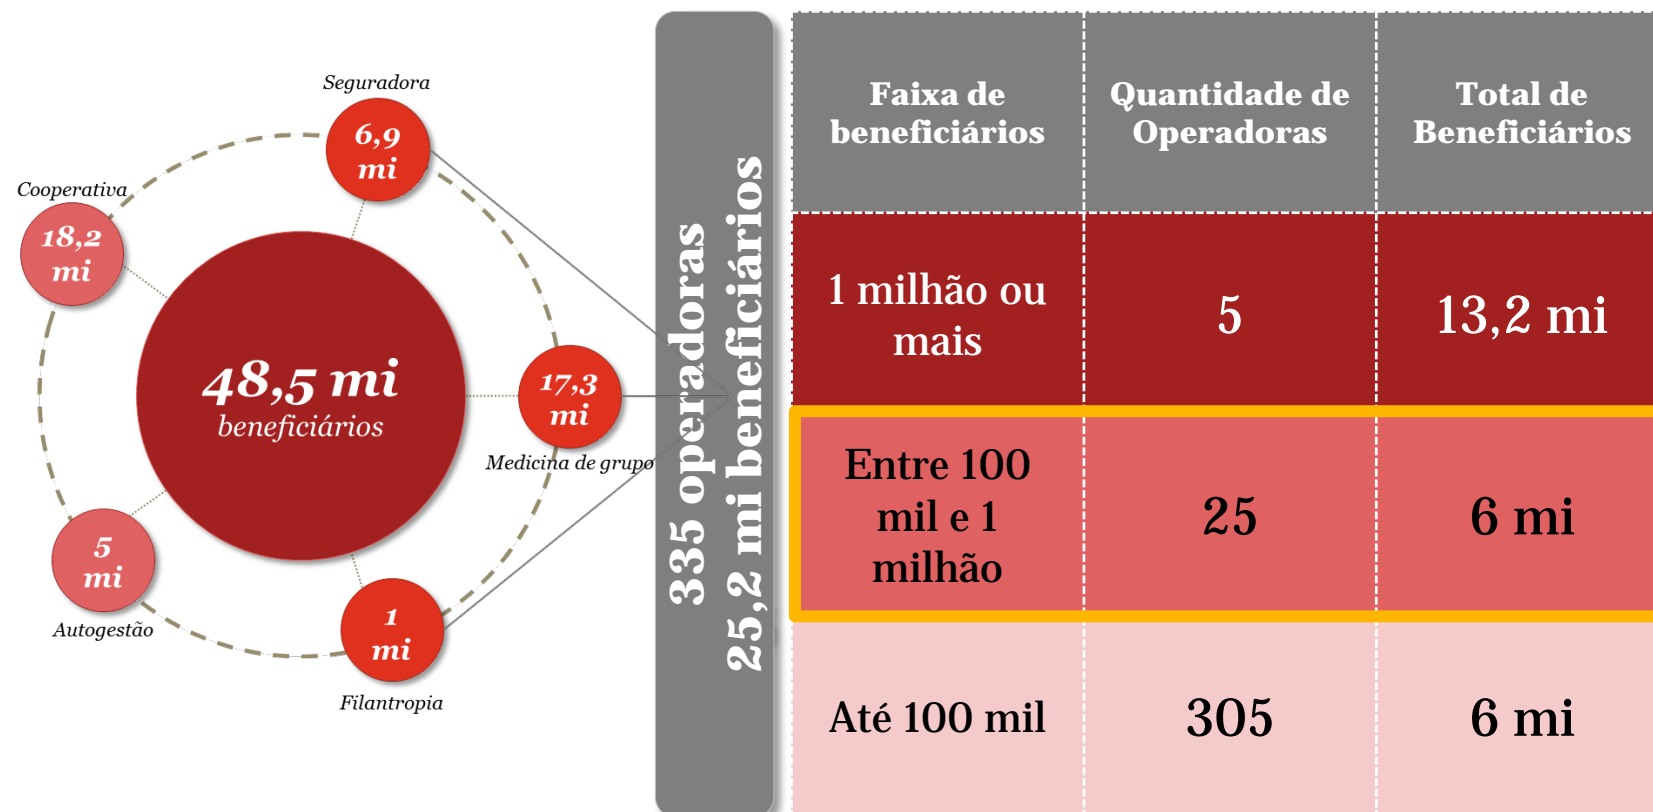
Seguradora
6,9 mi

Cooperativa
18,2 mi

48,5 mi
beneficiários

17,3 mi
Medicina de grupo

5 mi
Autogestão

1 mi
Filantropia

335 operadoras
25,2 mi beneficiários

| Faixa de beneficiários | Quantidade de Operadoras | Total de Beneficiários |
|---|---|---|
| 1 milhão ou mais | 5 | 13,2 mi |
| Entre 100 mil e 1 milhão | 25 | 6 mi |
| Até 100 mil | 305 | 6 mi |